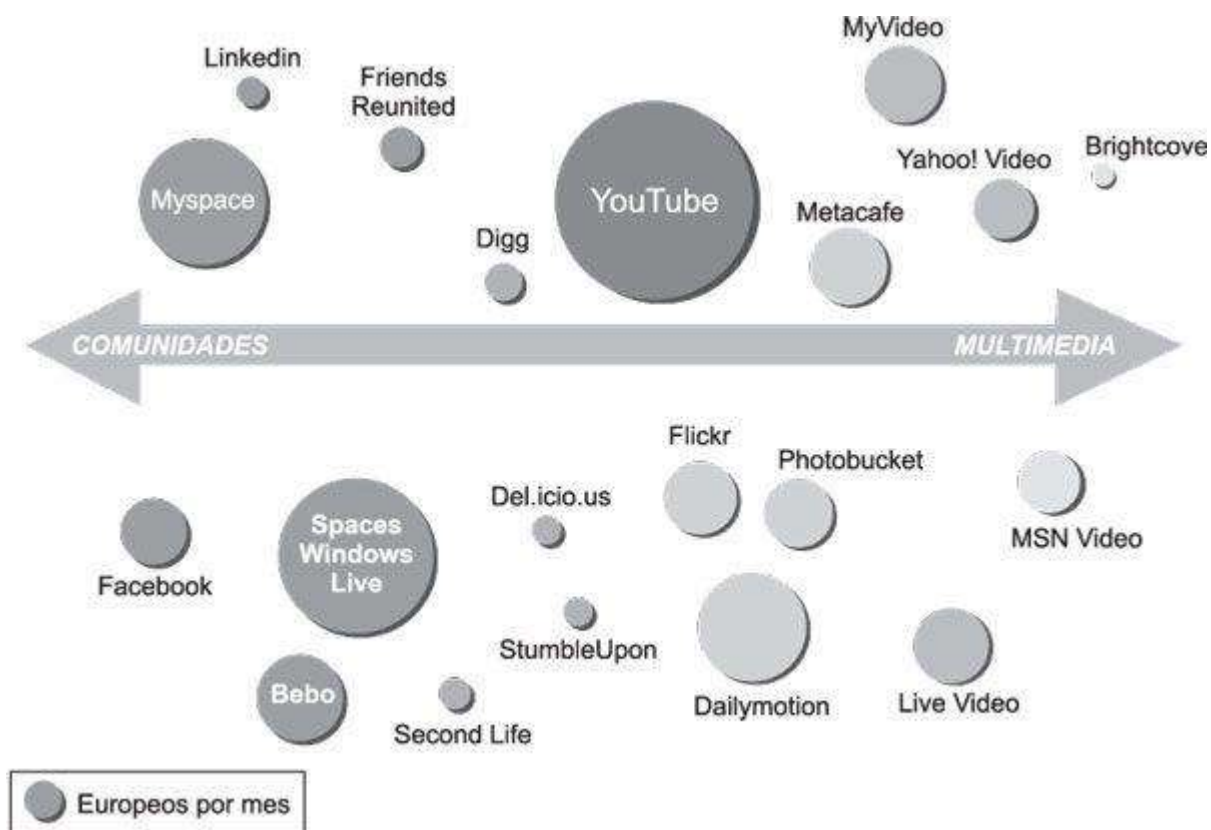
MyVideo

Linkedin

Friends Reunited

Brightcove

Yahoo! Video

Myspace

YouTube

Metacafe

Digg

COMUNIDADES

MULTIMEDIA

Flickr

Photobucket

Del.icio.us

MSN Video

Facebook

Spaces Windows Live

StumbleUpon

Bebo

Dailymotion

Live Video

Second Life

Europeos por mes